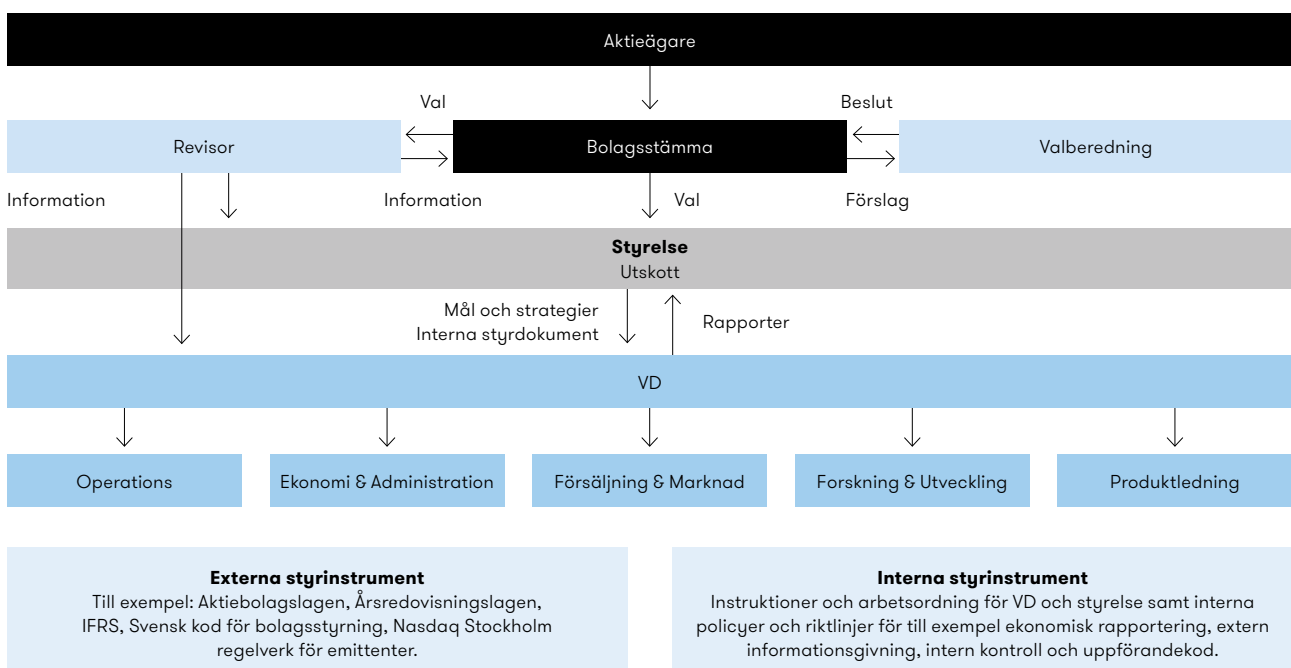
Aktieägare

Val

Beslut

Revisor

Bolagsstämma

Valberedning

Information

Information

Val

Förslag

**Styrelse**
Utskott

Mål och strategier
Interna styrdokument

Rapporter

VD

Operations

Ekonomi & Administration

Försäljning & Marknad

Forskning & Utveckling

Produktledning

**Externa styrinstrument**
Till exempel: Aktiebolagslagen, Årsredovisningslagen, IFRS, Svensk kod för bolagsstyrning, Nasdaq Stockholm regelverk för emittenter.

**Interna styrinstrument**
Instruktioner och arbetsordning för VD och styrelse samt interna policyer och riktlinjer för till exempel ekonomisk rapportering, extern informationsgivning, intern kontroll och uppförandekod.